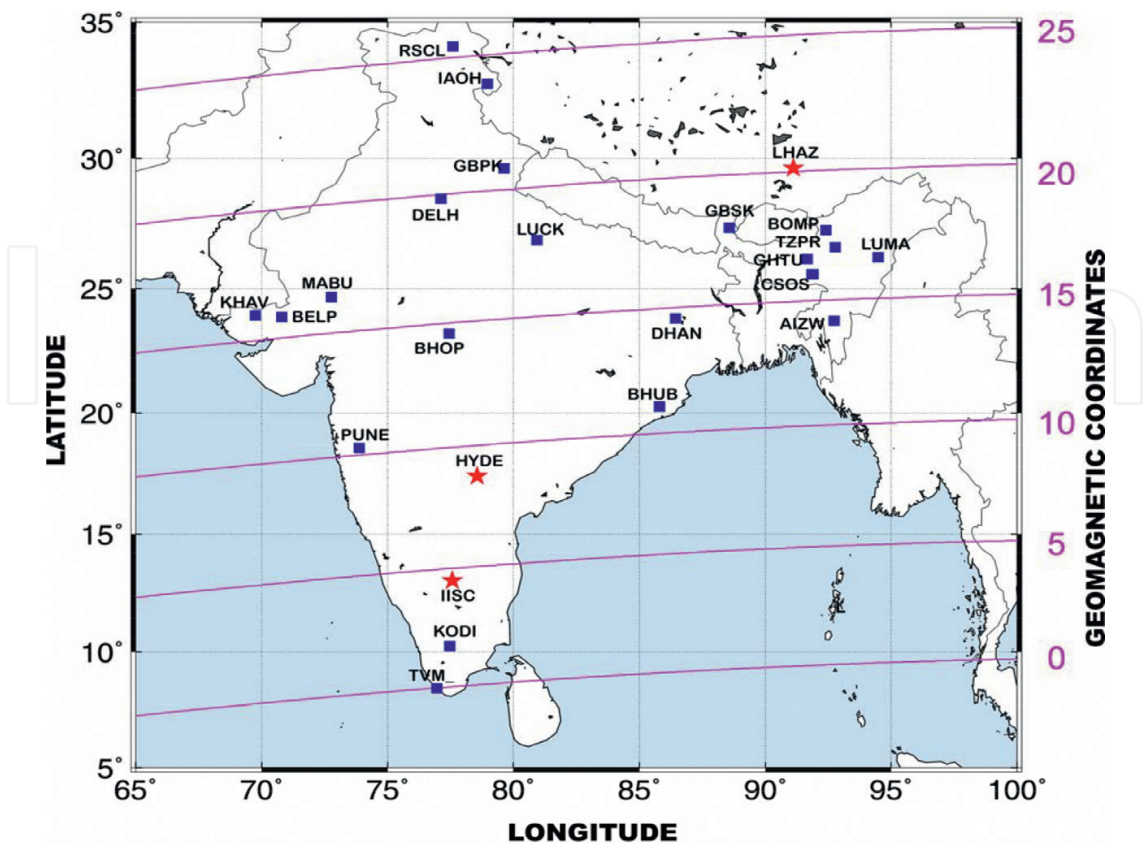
LATITUDE

35°
30°
25°
20°
15°
10°
5°

RSCL
IAOH
GBPK
LHAZ
DELH
LUCK
GBSK
BOMP
TZPR
GHTU
LUMA
MABU
CSOS
KHAV
BELP
DHAN
AIZW
BHOP
BHUB
PUNE
HYDE
IISC
KODI
TVM

25
20
15
10
5
0

GEOMAGNETIC COORDINATES

65° 70° 75° 80° 85° 90° 95° 100°

LONGITUDE